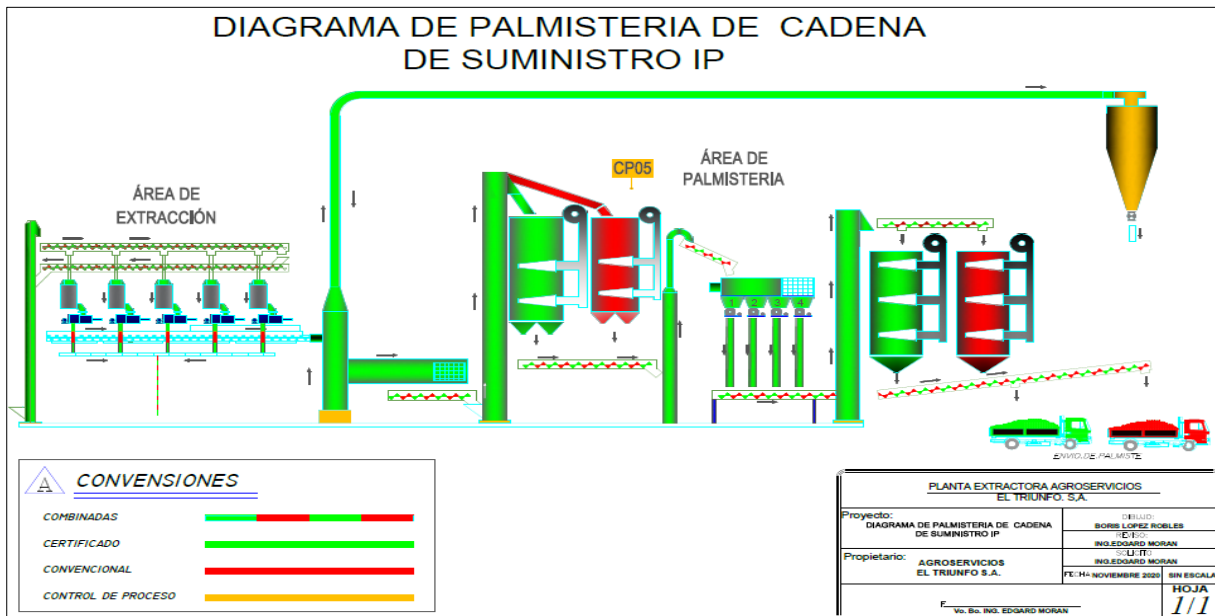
DIAGRAMA DE PALMISTERIA DE CADENA DE SUMINISTRO IP

ÁREA DE EXTRACCIÓN

CP05

ÁREA DE PALMISTERIA

1 2 3 4

ENVIO DE PALMISTE

A CONVENSIONES

COMBINADAS

CERTIFICADO

CONVENCIONAL

CONTROL DE PROCESO

PLANTA EXTRACTORA AGROSERVICIOS
EL TRIUNFO. S.A.

Proyecto:
DIAGRAMA DE PALMISTERIA DE CADENA DE SUMINISTRO IP

DIBUJO:
BORIS LOPEZ ROBLES
REVISO:
ING.EDGARD MORAN

Propietario:
AGROSERVICIOS
EL TRIUNFO S.A.

SOLICITO
ING.EDGARD MORAN

FECHA NOVIEMBRE 2020

SIN ESCALA

HOJA
1/1

F.
Vo. Bo. ING. EDGARD MORAN